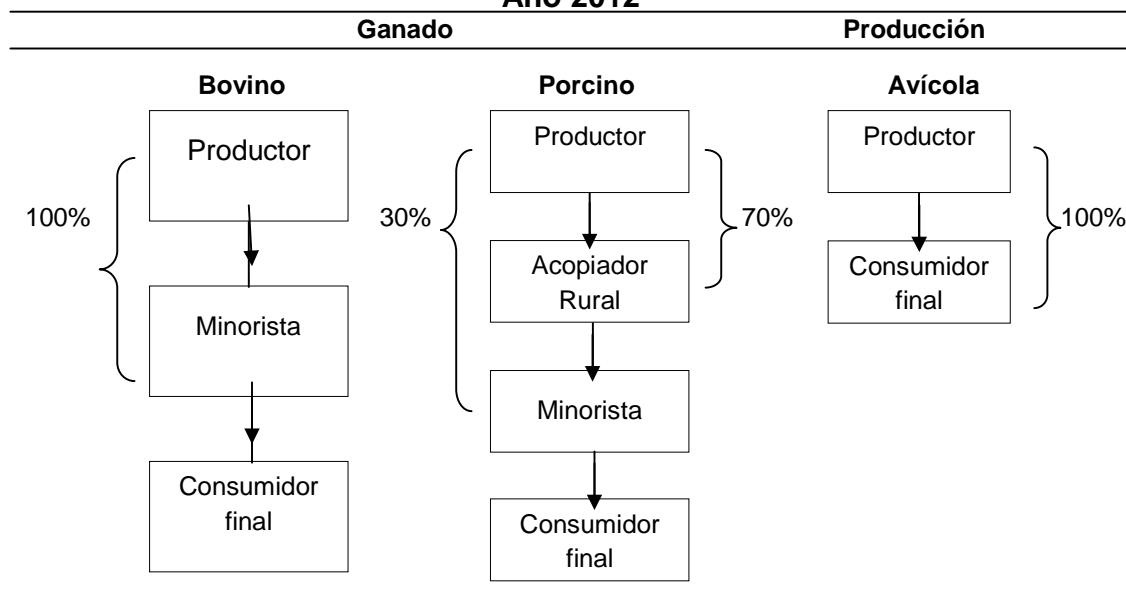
Año 2012

Ganado

Producción

Bovino

Productor

100%

Minorista

Consumidor final

Porcino

Productor

30%

70%

Acopiador Rural

Minorista

Consumidor final

Avícola

Productor

100%

Consumidor final